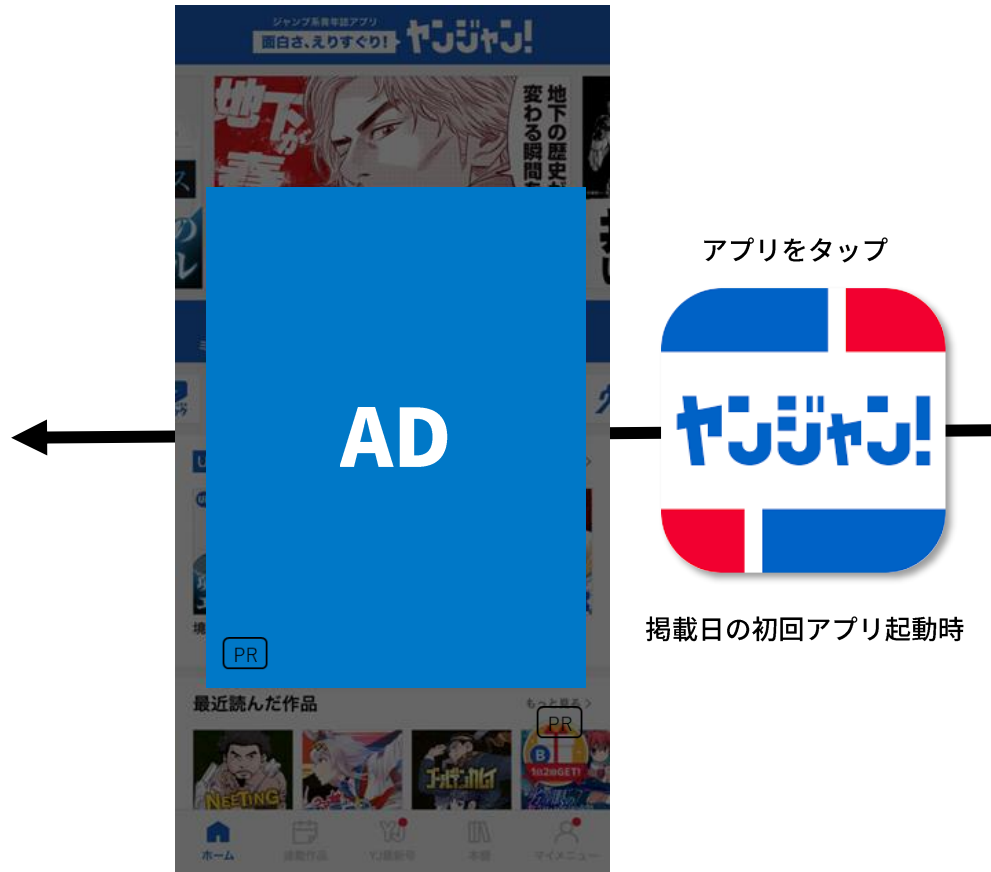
ジャンプ系青年誌アプリ
面白さ、えりすぐり! ヤンジャン!

地下が
地下の歴史が変わる瞬間を

AD

PR

最近読んだ作品
もっと見る >
PR

NEETING
ゴールデンカムイ
1話GET!

ホーム
掲載作品
YJ最新号
本棚
マイメニュー

アプリをタップ

ヤンジャン!

掲載日の初回アプリ起動時